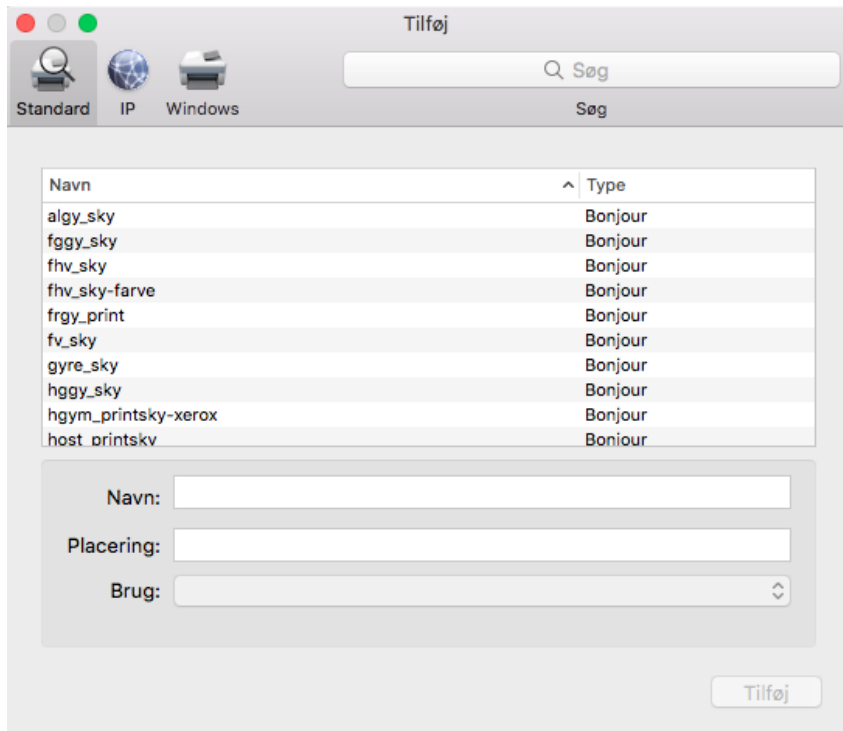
Tilføj

Standard IP Windows

Søg

Søg

| Navn | Type |
|---|---|
| algy_sky | Bonjour |
| fggy_sky | Bonjour |
| fhv_sky | Bonjour |
| fhv_sky-farve | Bonjour |
| frgy_print | Bonjour |
| fv_sky | Bonjour |
| gyre_sky | Bonjour |
| hggy_sky | Bonjour |
| hgym_printsky-xerox | Bonjour |
| host_printsky | Bonjour |

Navn:

Placering:

Brug:

Tilføj